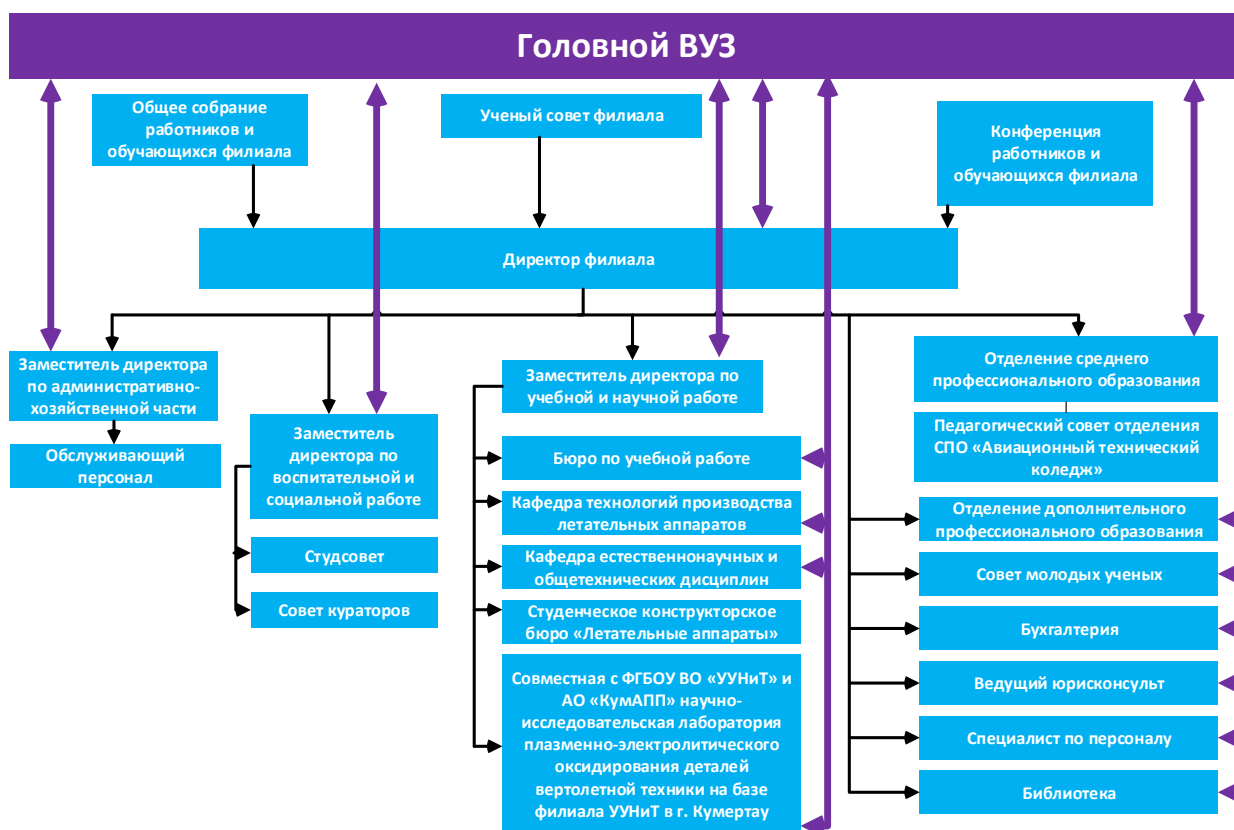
Головной ВУЗ

Общее собрание работников и обучающихся филиала

Ученый совет филиала

Конференция работников и обучающихся филиала

Директор филиала

Заместитель директора по административно-хозяйственной части

Обслуживающий персонал

Заместитель директора по воспитательной и социальной работе

Студсовет

Совет кураторов

Заместитель директора по учебной и научной работе

Бюро по учебной работе

Кафедра технологий производства летательных аппаратов

Кафедра естественнонаучных и общетехнических дисциплин

Студенческое конструкторское бюро «Летательные аппараты»

Совместная с ФГБОУ ВО «УУНиТ» и АО «КумАПП» научно-исследовательская лаборатория плазменно-электролитического оксидирования деталей вертолетной техники на базе филиала УУНиТ в г. Кумертау

Отделение среднего профессионального образования

Педагогический совет отделения СПО «Авиационный технический коледж»

Отделение дополнительного профессионального образования

Совет молодых ученых

Бухгалтерия

Ведущий юрисконсульт

Специалист по персоналу

Библиотека